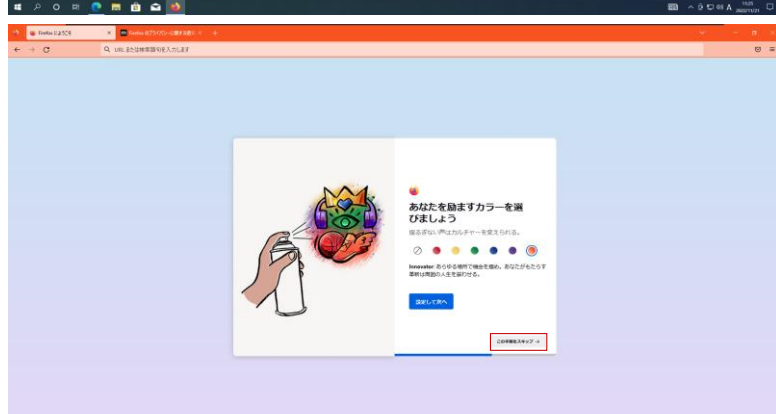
Firefox へようこそ

Firefox のプライバシーに関する通知

URL または検索語句を入力します

あなたを励ますカラーを選びましょう

揺るぎない声はカルチャーを変えられる。

Innovator: あらゆる場所で機会を掴み、あなたがもたらす革新は周囲の人生を豊かにする。

設定して次へ

この手順をスキップ →